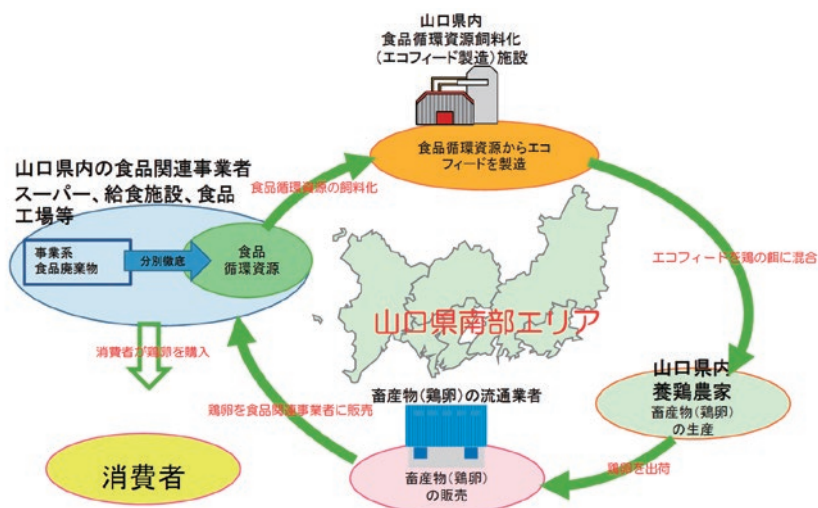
山口県内
食品循環資源飼料化
（エコフィード製造）施設

食品循環資源からエコフィードを製造

山口県内の食品関連事業者
スーパー、給食施設、食品工場等

食品循環資源の飼料化

事業系
食品廃棄物

分別徹底

食品
循環資源

エコフィードを鶏の餌に混合

山口県南部エリア

消費者が鶏卵を購入

山口県内
養鶏農家
畜産物（鶏卵）
の生産

畜産物（鶏卵）の流通業者

鶏卵を食品関連事業者に販売

消費者

畜産物（鶏卵）
の販売

鶏卵を出荷